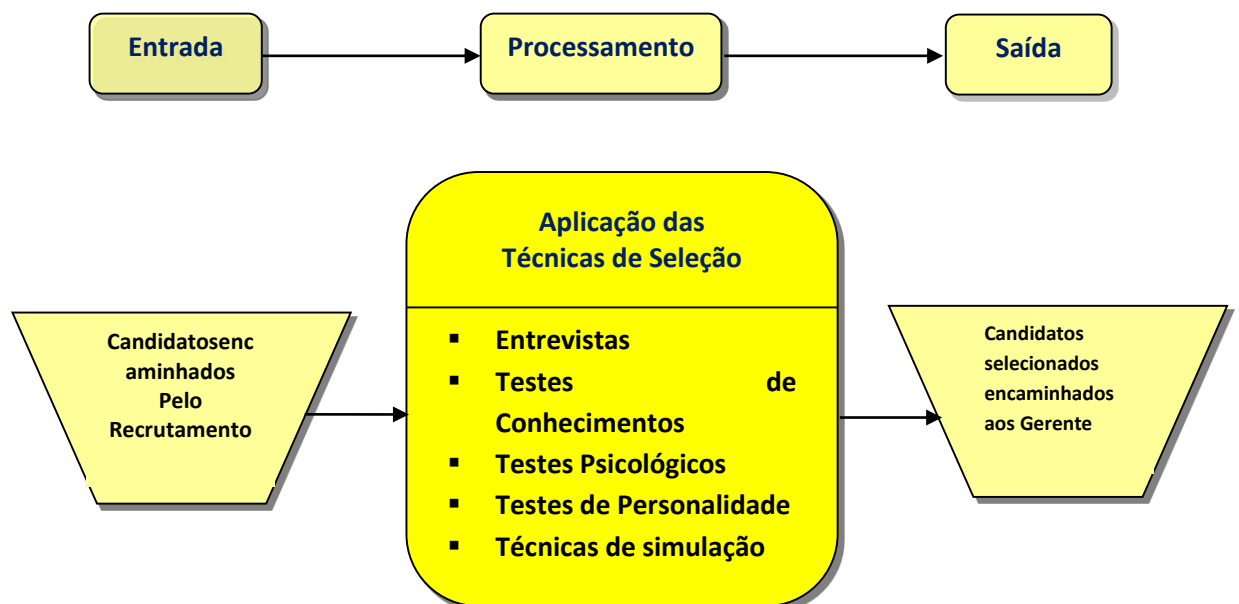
Entrada

Processamento

Saída

Candidatosencaminhados Pelo Recrutamento

Aplicação das Técnicas de Seleção

- Entrevistas
- Testes de Conhecimentos
- Testes Psicológicos
- Testes de Personalidade
- Técnicas de simulação

Candidatos selecionados encaminhados aos Gerente